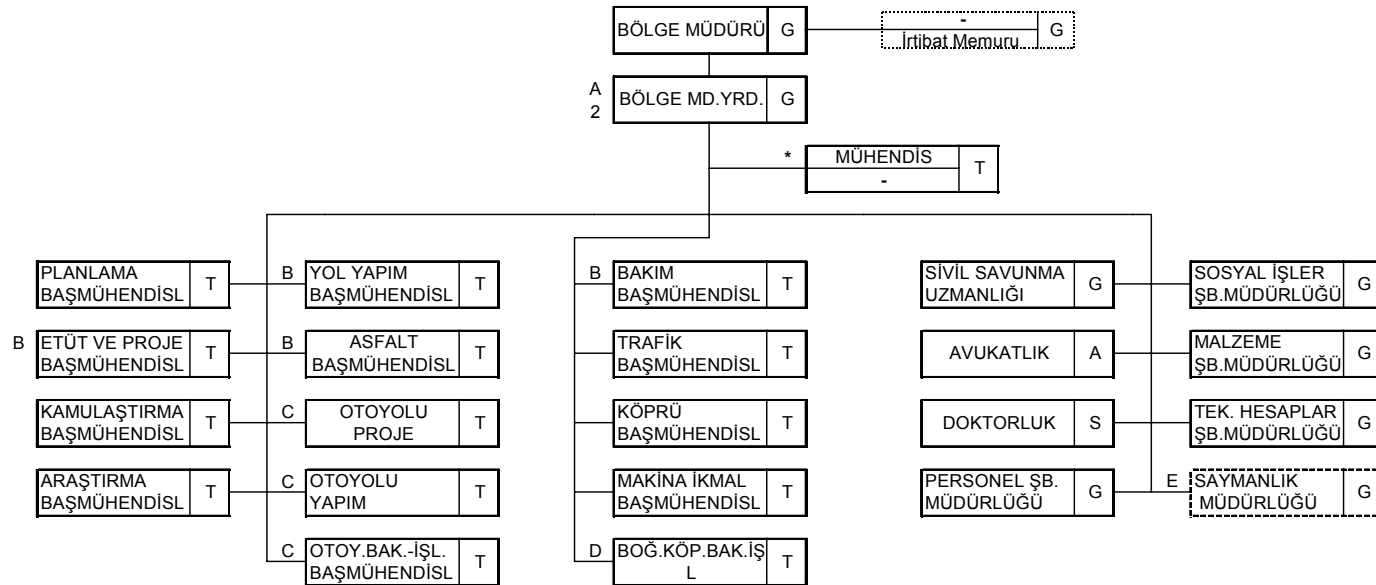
BÖLGE MÜDÜRÜ G

-
İrtibat Memuru G

A
2
BÖLGE MD.YRD. G

*
MÜHENDİS
-
T

PLANLAMA BAŞMÜHENDİSL T

B
ETÜT VE PROJE BAŞMÜHENDİSL T

KAMULAŞTIRMA BAŞMÜHENDİSL T

ARAŞTIRMA BAŞMÜHENDİSL T

B
YOL YAPIM BAŞMÜHENDİSL T

B
ASFALT BAŞMÜHENDİSL T

C
OTOYOLU PROJE T

C
OTOYOLU YAPIM T

C
OTOY.BAK.-İŞL. BAŞMÜHENDİSL T

B
BAKIM BAŞMÜHENDİSL T

TRAFİK BAŞMÜHENDİSL T

KÖPRÜ BAŞMÜHENDİSL T

MAKİNA İKMAL BAŞMÜHENDİSL T

D
BOĞ.KÖP.BAK.İŞL T

SİVİL SAVUNMA UZMANLIĞI G

AVUKATLIK A

DOKTORLUK S

PERSONEL ŞB. MÜDÜRLÜĞÜ G

SOSYAL İŞLER ŞB.MÜDÜRLÜĞÜ G

MALZEME ŞB.MÜDÜRLÜĞÜ G

TEK. HESAPLAR ŞB.MÜDÜRLÜĞÜ G

E
SAYMANLIK MÜDÜRLÜĞÜ G